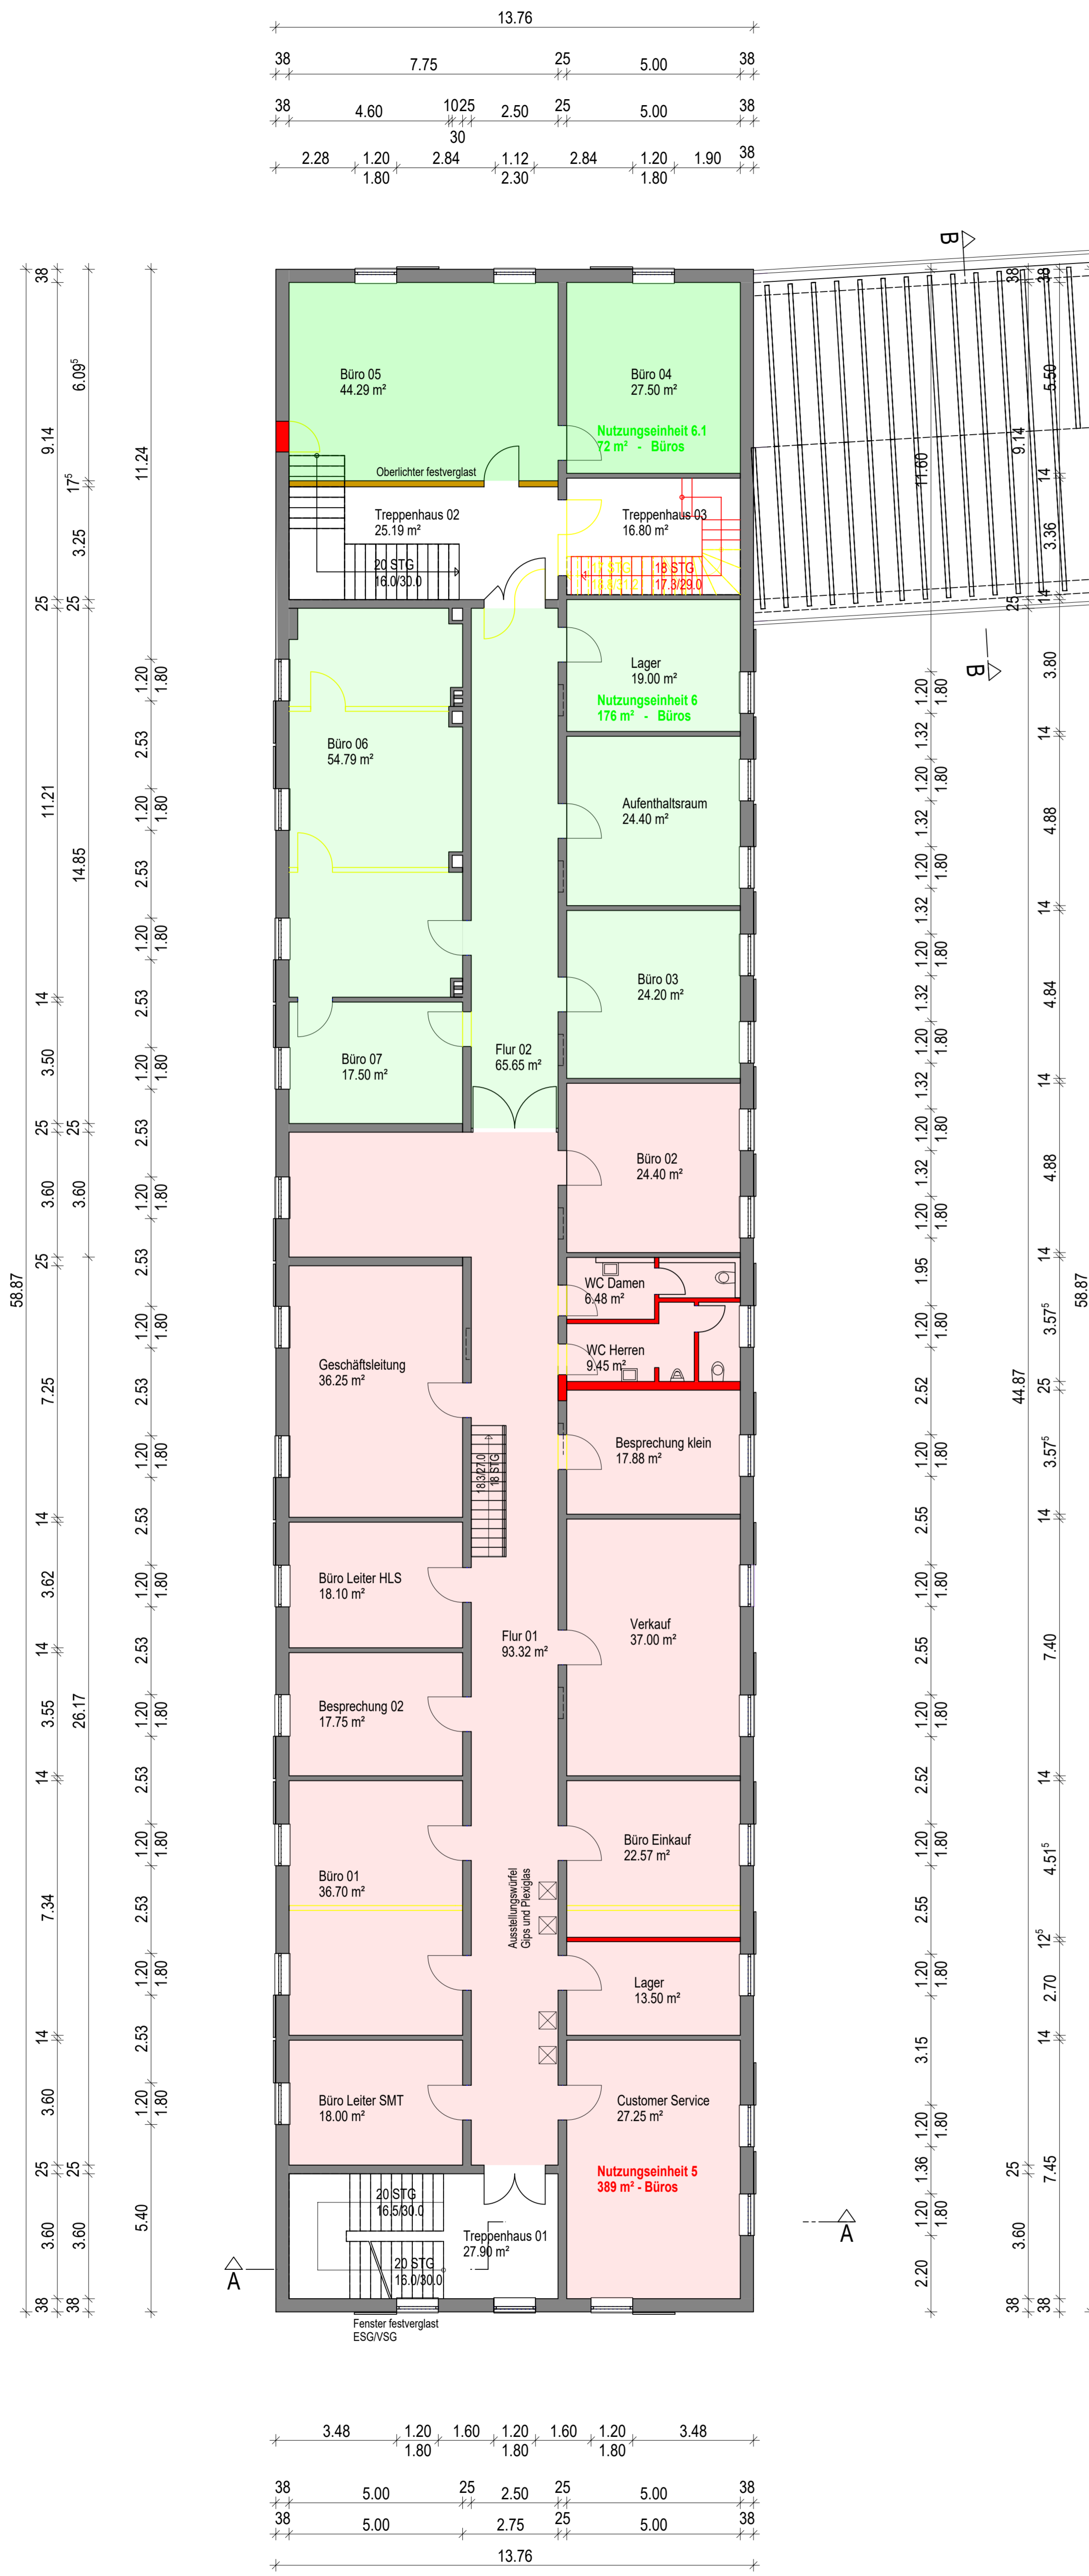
13.76

38 7.75 25 5.00 38

38 4.60 10 25 2.50 25 5.00 38
30

2.28 1.20 2.84 1.12 2.84 1.20 1.90 38
1.80 2.30 1.80

B

Büro 05
44.29 m²

Büro 04
27.50 m²

Nutzungseinheit 6.1
72 m² - Büros

Oberlichter festverglast

Treppenhaus 02
25.19 m²

20 STG
16.0/30.0

Treppenhaus 03
16.80 m²

18 STG
17.3/29.0

Lager
19.00 m²

Nutzungseinheit 6
176 m² - Büros

Büro 06
54.79 m²

Aufenthaltsraum
24.40 m²

Büro 03
24.20 m²

Büro 07
17.50 m²

Flur 02
65.65 m²

Büro 02
24.40 m²

WC Damen
6.48 m²

WC Herren
9.45 m²

Geschäftsleitung
36.25 m²

18 STG
18.3/27.0

Besprechung klein
17.88 m²

Büro Leiter HLS
18.10 m²

Flur 01
93.32 m²

Verkauf
37.00 m²

Besprechung 02
17.75 m²

Büro Einkauf
22.57 m²

Büro 01
36.70 m²

Ausstellungswürfel
Gips und Plexiglas

Lager
13.50 m²

Büro Leiter SMT
18.00 m²

Customer Service
27.25 m²

Nutzungseinheit 5
389 m² - Büros

20 STG
16.5/30.0

20 STG
16.0/30.0

Treppenhaus 01
27.90 m²

A

A

Fenster festverglast
ESG/VSG

38 9.14 6.09⁵ 17⁵ 3.25 25 25 11.21 14.85 14 3.50 25 25 3.60 3.60 25 7.25 14 3.62 14 3.55 26.17 14 7.34 14 3.60 25 25 3.60 3.60 38 38 58.87

11.24 1.20 1.80 2.53 1.20 1.80 2.53 1.20 1.80 2.53 1.20 1.80 2.53 1.20 1.80 2.53 1.20 1.80 2.53 1.20 1.80 2.53 1.20 1.80 2.53 1.20 1.80 2.53 1.20 1.80 2.53 1.20 1.80 2.53 1.20 1.80 5.40

11.60 1.20 1.80 1.32 1.20 1.80 1.32 1.20 1.80 1.32 1.20 1.80 1.32 1.20 1.80 1.32 1.20 1.80 1.95 1.20 1.80 2.52 1.20 1.80 2.55 1.20 1.80 2.55 1.20 1.80 2.52 1.20 1.80 2.55 1.20 1.80 3.15 1.20 1.80 1.36 1.20 1.80 2.20

38 9.14 25 44.87 25 3.60 38

38 5.50 14 3.36 14 3.80 14 4.88 14 4.84 14 4.88 14 3.57⁵ 25 3.57⁵ 14 7.40 14 4.51⁵ 12⁵ 2.70 14 7.45 38 58.87

3.48 1.20 1.60 1.20 1.60 1.20 3.48
1.80 1.80 1.80

38 5.00 25 2.50 25 5.00 38

38 5.00 2.75 25 5.00 38

13.76